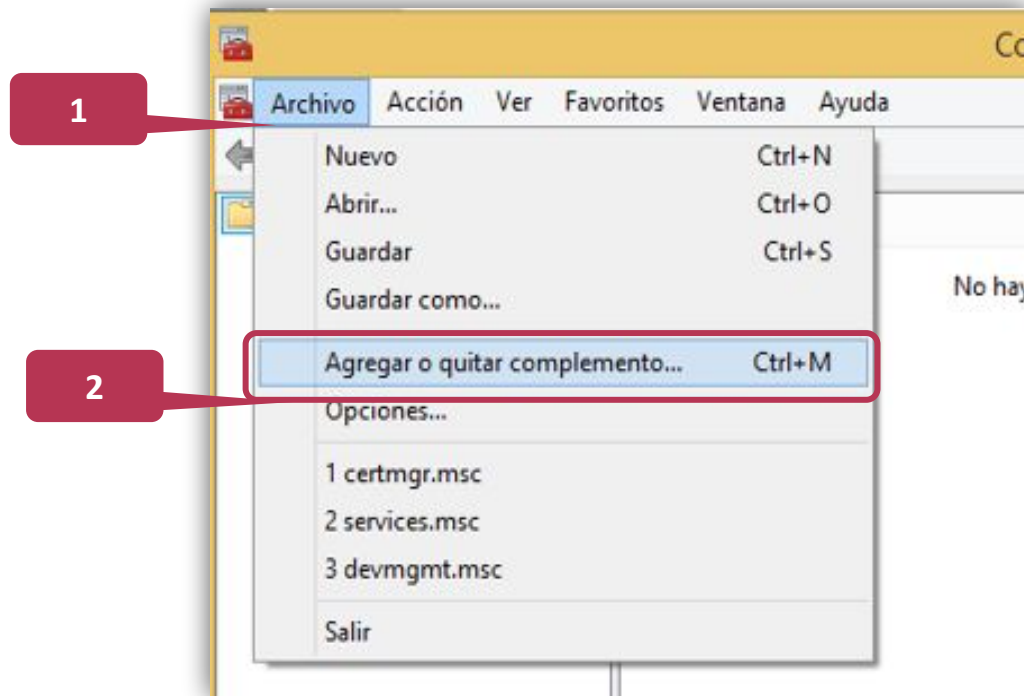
Co

1

Archivo Acción Ver Favoritos Ventana Ayuda

Nuevo Ctrl+N
Abrir... Ctrl+O
Guardar Ctrl+S
Guardar como...

2

Agregar o quitar complemento... Ctrl+M
Opciones...

1 certmgr.msc
2 services.msc
3 devmgmt.msc

Salir

No hay